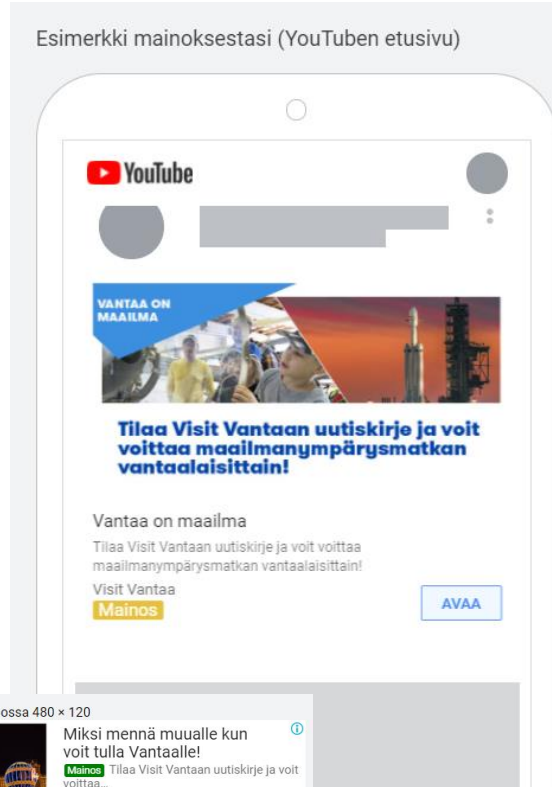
Esimerkki mainoksestasi (YouTuben etusivu)

YouTube

VANTAA ON MAAILMA

Tilaa Visit Vantaan uutiskirje ja voit voittaa maailmanympärysmatkan vantaalaisittain!

Vantaa on maailma

Tilaa Visit Vantaan uutiskirje ja voit voittaa maailmanympärysmatkan vantaalaisittain!

Visit Vantaa

Mainos

AVAA

ossa 480 × 120

Miksi mennä muualle kun voit tulla Vantaalle!

Mainos Tilaa Visit Vantaan uutiskirje ja voit voittaa...